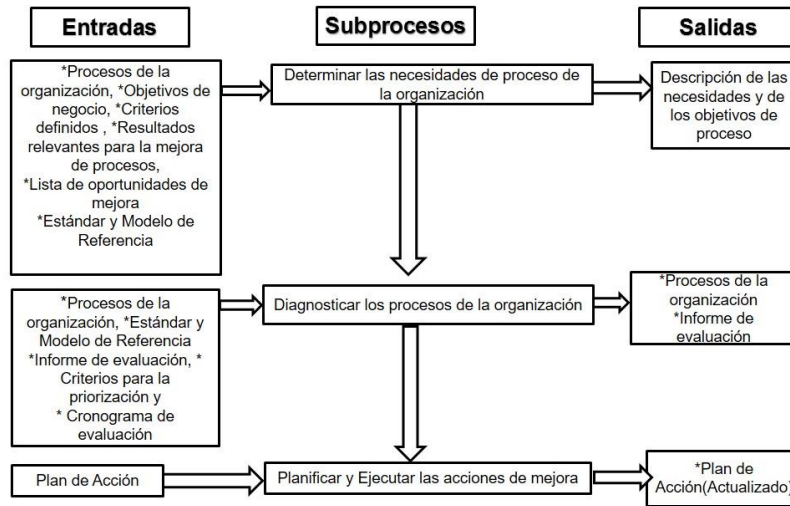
Entradas

Subprocesos

Salidas

*Procesos de la organización, *Objetivos de negocio, *Criterios definidos , *Resultados relevantes para la mejora de procesos, *Lista de oportunidades de mejora *Estándar y Modelo de Referencia

Determinar las necesidades de proceso de la organización

Descripción de las necesidades y de los objetivos de proceso

*Procesos de la organización, *Estándar y Modelo de Referencia *Informe de evaluación, * Criterios para la priorización y * Cronograma de evaluación

Diagnosticar los procesos de la organización

*Procesos de la organización *Informe de evaluación

Plan de Acción

Planificar y Ejecutar las acciones de mejora

*Plan de Acción(Actualizado)